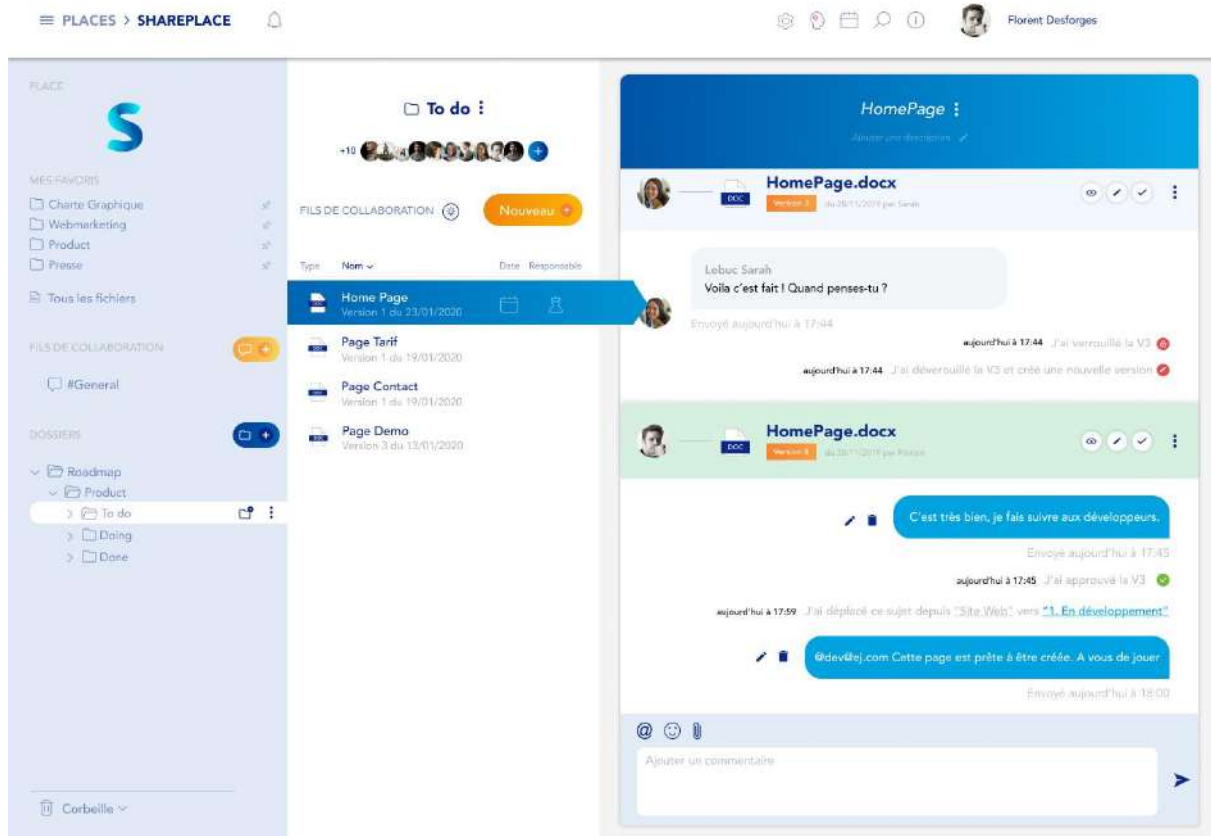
PLACES > SHAREPLACE

Florent Desforges

PLACE

S

MES FAVORIS

Charte Graphique
Webmarketing
Product
Presse

Tous les fichiers

FILS DE COLLABORATION

#General

DOSSIERS

Roadmap
Product
To do
Doing
Done

Corbeille

To do ⋮

+10

FILS DE COLLABORATION

Nouveau

Type Nom Date Responsable

Home Page
Version 1 du 23/01/2020

Page Tarif
Version 1 du 19/01/2020

Page Contact
Version 1 du 19/01/2020

Page Demo
Version 3 du 13/01/2020

HomePage ⋮

Ajouter une description

HomePage.docx

DOC

Version 3 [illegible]

Lebuc Sarah
Voila c'est fait ! Quand penses-tu ?

Envoyé aujourd'hui à 17:44

aujourd'hui à 17:44 J'ai verrouillé la V3

aujourd'hui à 17:44 J'ai déverrouillé la V3 et créé une nouvelle version

HomePage.docx

DOC

Version 4 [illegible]

C'est très bien, je fais suivre aux développeurs.

Envoyé aujourd'hui à 17:45

aujourd'hui à 17:45 J'ai approuvé la V3

aujourd'hui à 17:59 J'ai déplacé ce sujet depuis "Site Web" vers "1. En développement"

@dev@ej.com Cette page est prête à être créée. A vous de jouer

Envoyé aujourd'hui à 18:00

Ajouter un commentaire